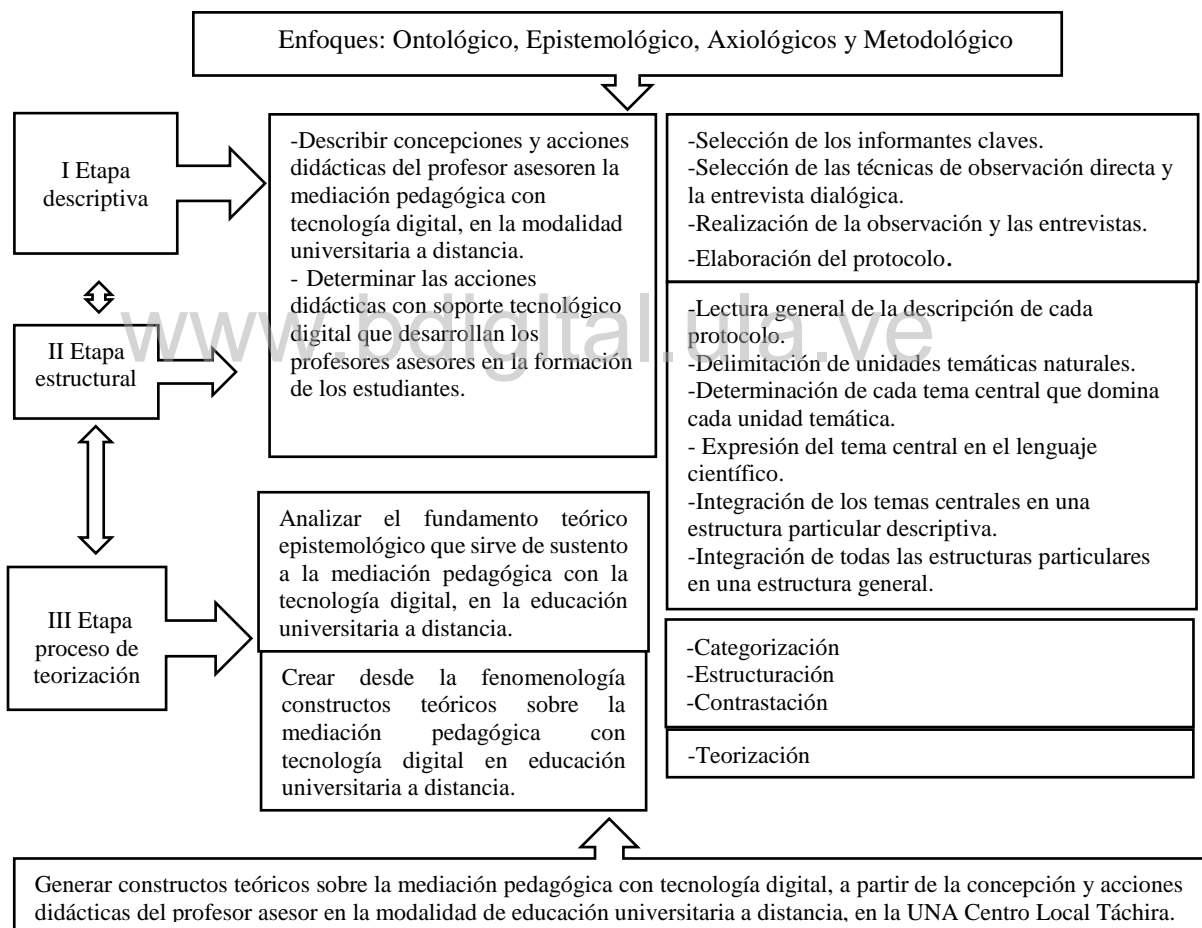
Enfoques: Ontológico, Epistemológico, Axiológicos y Metodológico

I Etapa descriptiva

II Etapa estructural

III Etapa proceso de teorización

-Describir concepciones y acciones didácticas del profesor asesoren la mediación pedagógica con tecnología digital, en la modalidad universitaria a distancia.
- Determinar las acciones didácticas con soporte tecnológico digital que desarrollan los profesores asesores en la formación de los estudiantes.

-Selección de los informantes claves.
-Selección de las técnicas de observación directa y la entrevista dialógica.
-Realización de la observación y las entrevistas.
-Elaboración del protocolo.

-Lectura general de la descripción de cada protocolo.
-Delimitación de unidades temáticas naturales.
-Determinación de cada tema central que domina cada unidad temática.
- Expresión del tema central en el lenguaje científico.
-Integración de los temas centrales en una estructura particular descriptiva.
-Integración de todas las estructuras particulares en una estructura general.

www.bdigital.ula.ve

Analizar el fundamento teórico epistemológico que sirve de sustento a la mediación pedagógica con la tecnología digital, en la educación universitaria a distancia.

Crear desde la fenomenología constructos teóricos sobre la mediación pedagógica con tecnología digital en educación universitaria a distancia.

-Categorización
-Estructuración
-Contrastación

-Teorización

Generar constructos teóricos sobre la mediación pedagógica con tecnología digital, a partir de la concepción y acciones didácticas del profesor asesor en la modalidad de educación universitaria a distancia, en la UNA Centro Local Táchira.